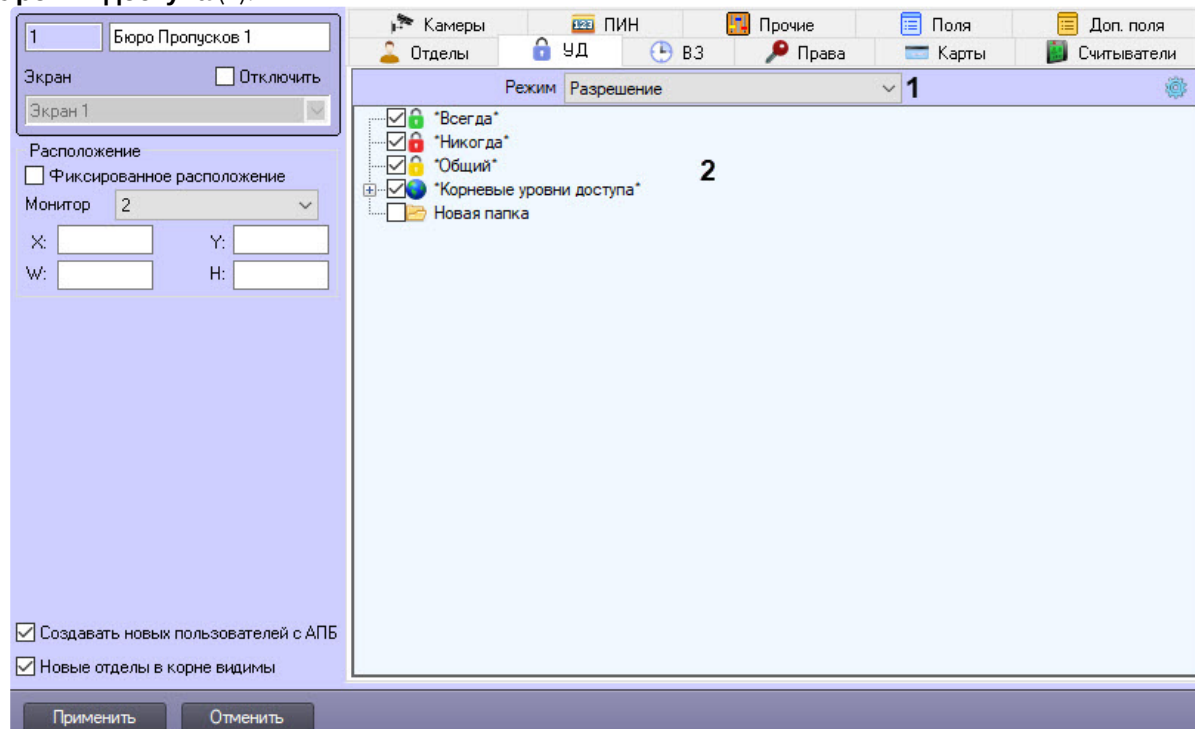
1 Бюро Пропусков 1

Экран Отключить

Экран 1

Расположение

Фиксированное расположение

Монитор 2

X: Y:

W: H:

Создавать новых пользователей с АПБ

Новые отделы в корне видимы

Камеры ПИН Прочие Поля Доп. поля

Отделы УД ВЗ Права Карты Считыватели

Режим Разрешение 1

*Всегда*
*Никогда*
*Общий*
*Корневые уровни доступа*
Новая папка

2

Применить Отменить